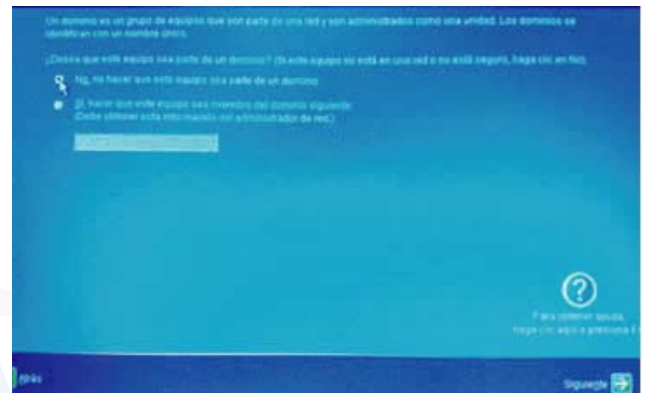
Un dominio es un grupo de equipos que son parte de una red y son administrados como una unidad. Los dominios se identifican con un nombre único.

¿Desea que este equipo sea parte de un dominio? (Si este equipo no está en una red o no está seguro, haga clic en No).

No, no hacer que este equipo sea parte de un dominio

Sí, hacer que este equipo sea miembro del dominio siguiente
(Debe obtener esta información del administrador de red.)

Para obtener ayuda, haga clic aquí o presione F1

Atrás

Siguiente